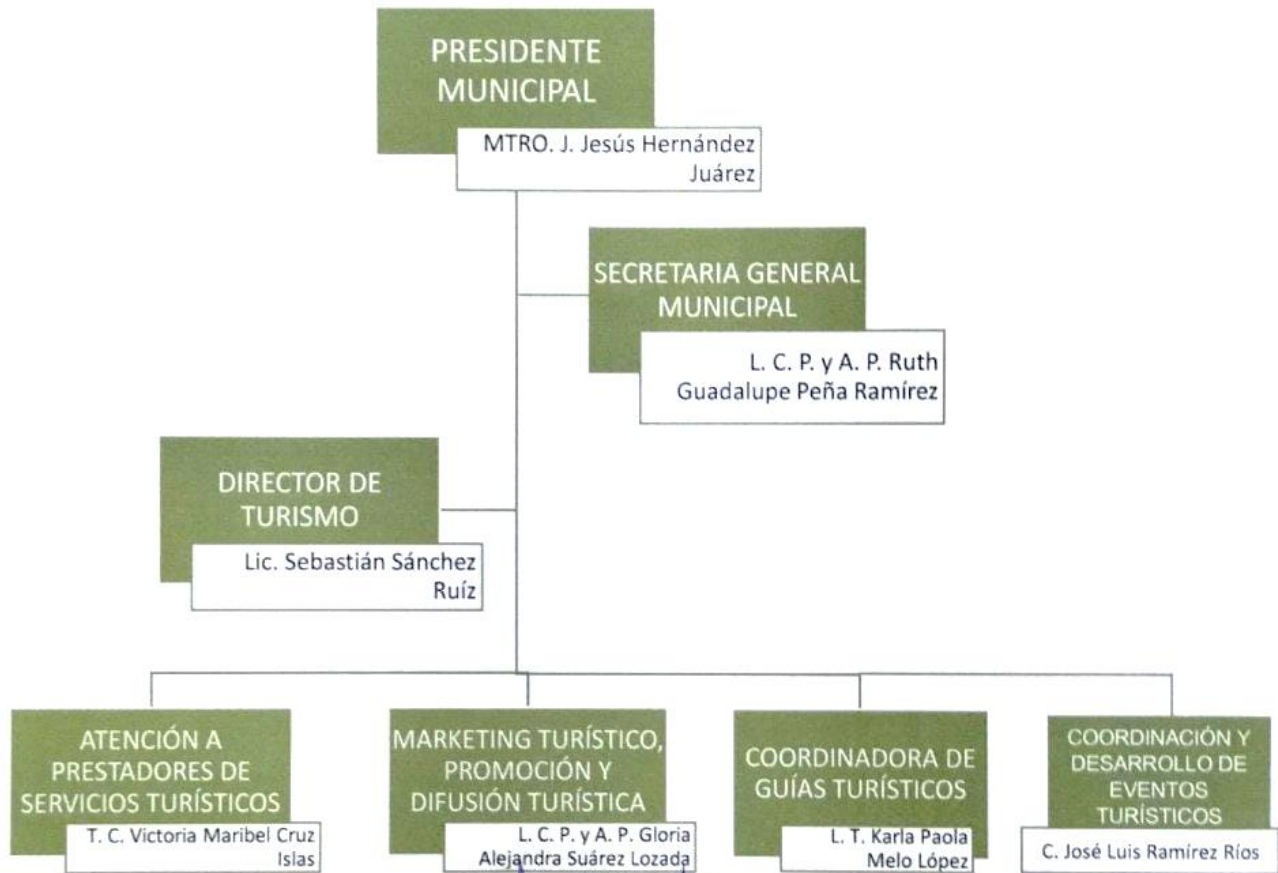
PRESIDENTE MUNICIPAL
MTRO. J. Jesús Hernández Juárez

SECRETARIA GENERAL MUNICIPAL
L. C. P. y A. P. Ruth Guadalupe Peña Ramírez

DIRECTOR DE TURISMO
Lic. Sebastián Sánchez Ruíz

ATENCIÓN A PRESTADORES DE SERVICIOS TURÍSTICOS
T. C. Victoria Maribel Cruz Islas

MARKETING TURÍSTICO, PROMOCIÓN Y DIFUSIÓN TURÍSTICA
L. C. P. y A. P. Gloria Alejandra Suárez Lozada

COORDINADORA DE GUÍAS TURÍSTICOS
L. T. Karla Paola Melo López

COORDINACIÓN Y DESARROLLO DE EVENTOS TURÍSTICOS
C. José Luis Ramírez Ríos